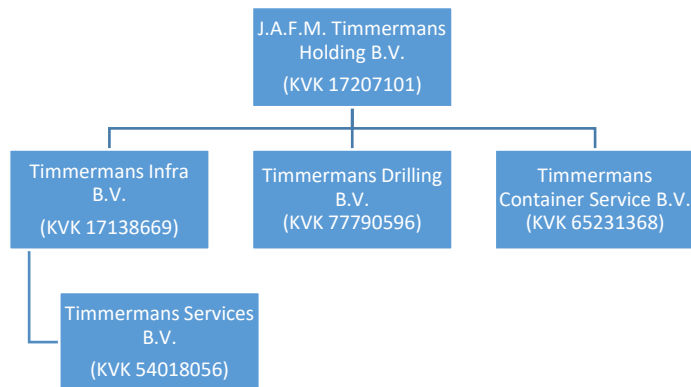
J.A.F.M. Timmermans Holding B.V.
(KVK 17207101)

Timmermans Infra B.V.
(KVK 17138669)

Timmermans Drilling B.V.
(KVK 77790596)

Timmermans Container Service B.V.
(KVK 65231368)

Timmermans Services B.V.
(KVK 54018056)